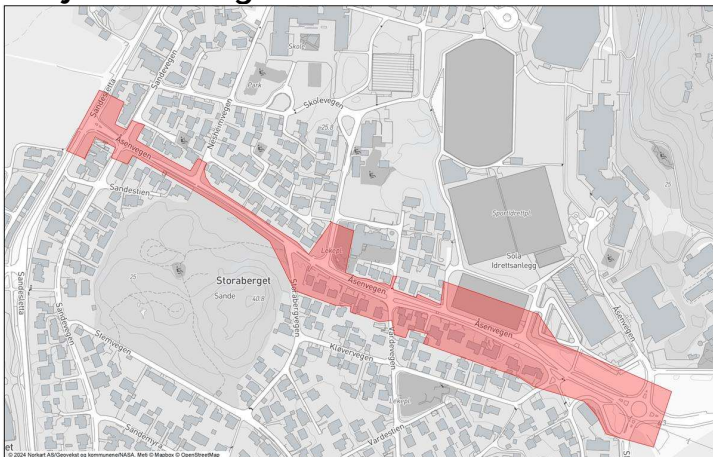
Sandeslett
Sandevegen
Skole
Park
Nesheimvegen
Skolevegen
Åservegen
Sandestien
Lekepl.
Storaberget
Sande
40.8
25
Storabergvegen
Åservegen
Åservegen
Sola Idrettsanlegg
Sportsplass
Åservegen
Kløvervegen
Nordvegen
Sandestien
Sandeslett
Stemvegen
Sandemyra
Vardestien
Lekepl.
© 2024 Norkart AS/Geovekst og kommuner/NASA, Meti © Mapbox © OpenStreetMap